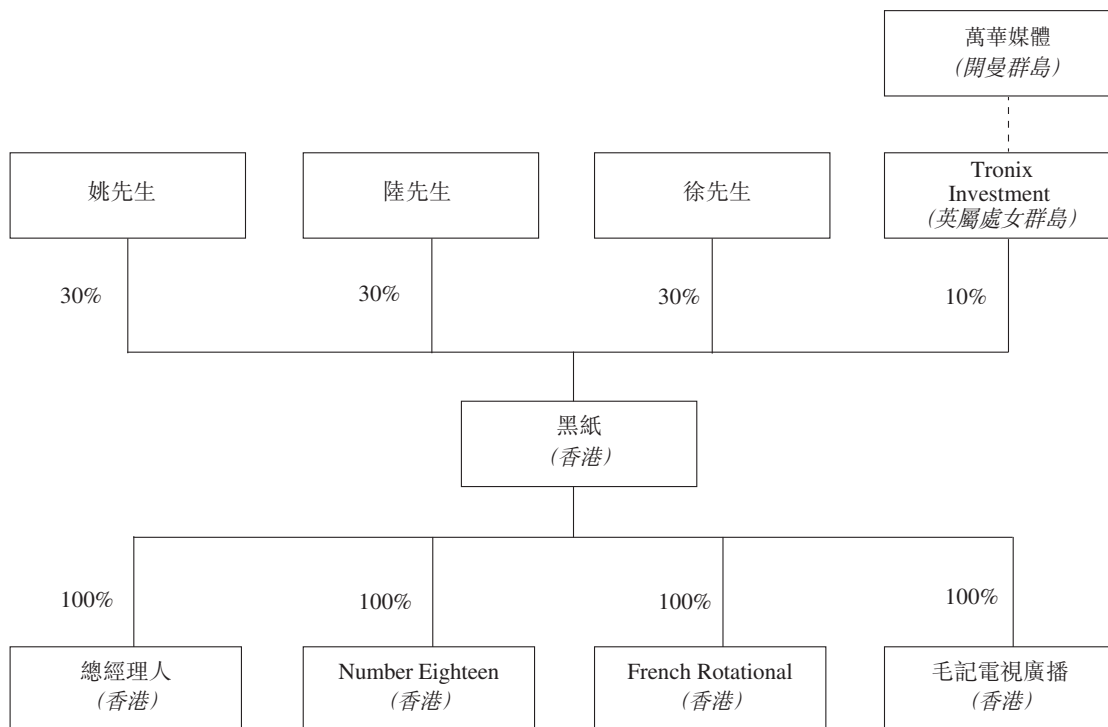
萬華媒體
(開曼群島)

姚先生

陸先生

徐先生

Tronix Investment
(英屬處女群島)

30%

30%

30%

10%

黑紙
(香港)

100%

100%

100%

100%

總經理人
(香港)

Number Eighteen
(香港)

French Rotational
(香港)

毛記電視廣播
(香港)